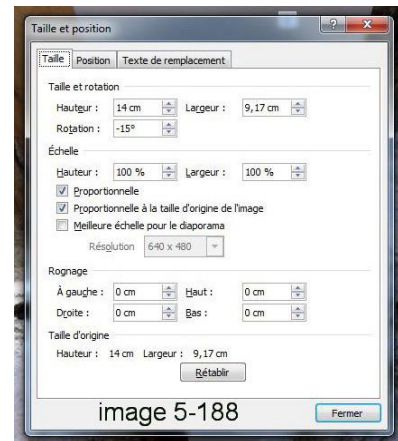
Taille et position

Taille | Position | Texte de remplacement

Taille et rotation

Hauteur : 14 cm Largeur : 9,17 cm

Rotation : -15°

Échelle

Hauteur : 100 % Largeur : 100 %

Proportionnelle

Proportionnelle à la taille d'origine de l'image

Meilleure échelle pour le diaporama

Résolution 640 x 480

Rognage

À gauche : 0 cm Haut : 0 cm

Droite : 0 cm Bas : 0 cm

Taille d'origine

Hauteur : 14 cm Largeur : 9,17 cm

Rétablir

image 5-188

Fermer